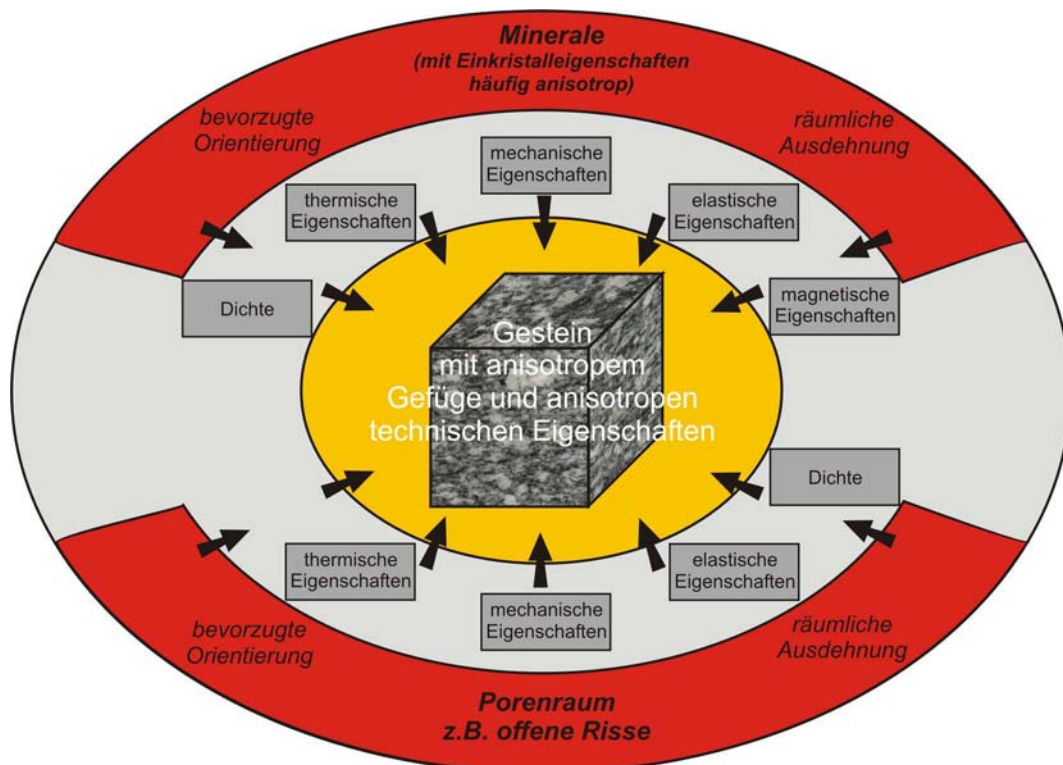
Minerale
(mit Einkristalleigenschaften häufig anisotrop)

bevorzugte Orientierung

räumliche Ausdehnung

mechanische Eigenschaften

thermische Eigenschaften

elastische Eigenschaften

Dichte

magnetische Eigenschaften

Gestein mit anisotropem Gefüge und anisotropen technischen Eigenschaften

Dichte

thermische Eigenschaften

elastische Eigenschaften

mechanische Eigenschaften

bevorzugte Orientierung

räumliche Ausdehnung

Porenraum
z.B. offene Risse